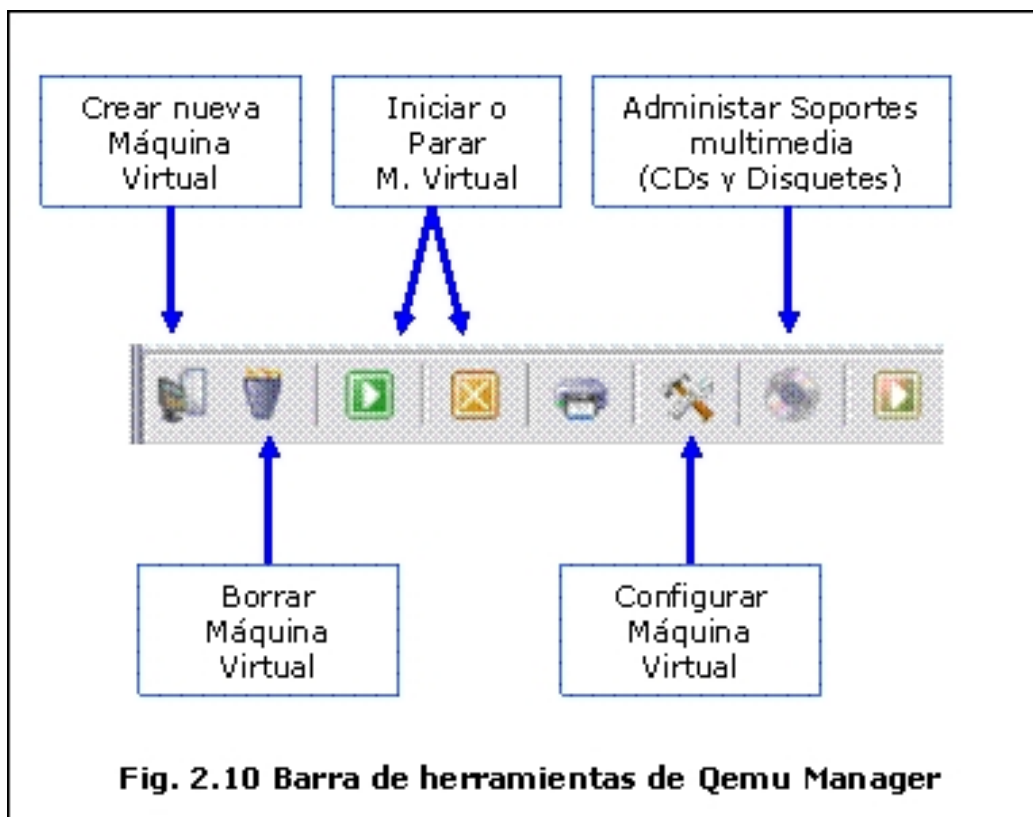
Crear nueva Máquina Virtual

Iniciar o Parar M. Virtual

Administar Soportes multimedia (CDs y Disquetes)

Borrar Máquina Virtual

Configurar Máquina Virtual

Fig. 2.10 Barra de herramientas de Qemu Manager